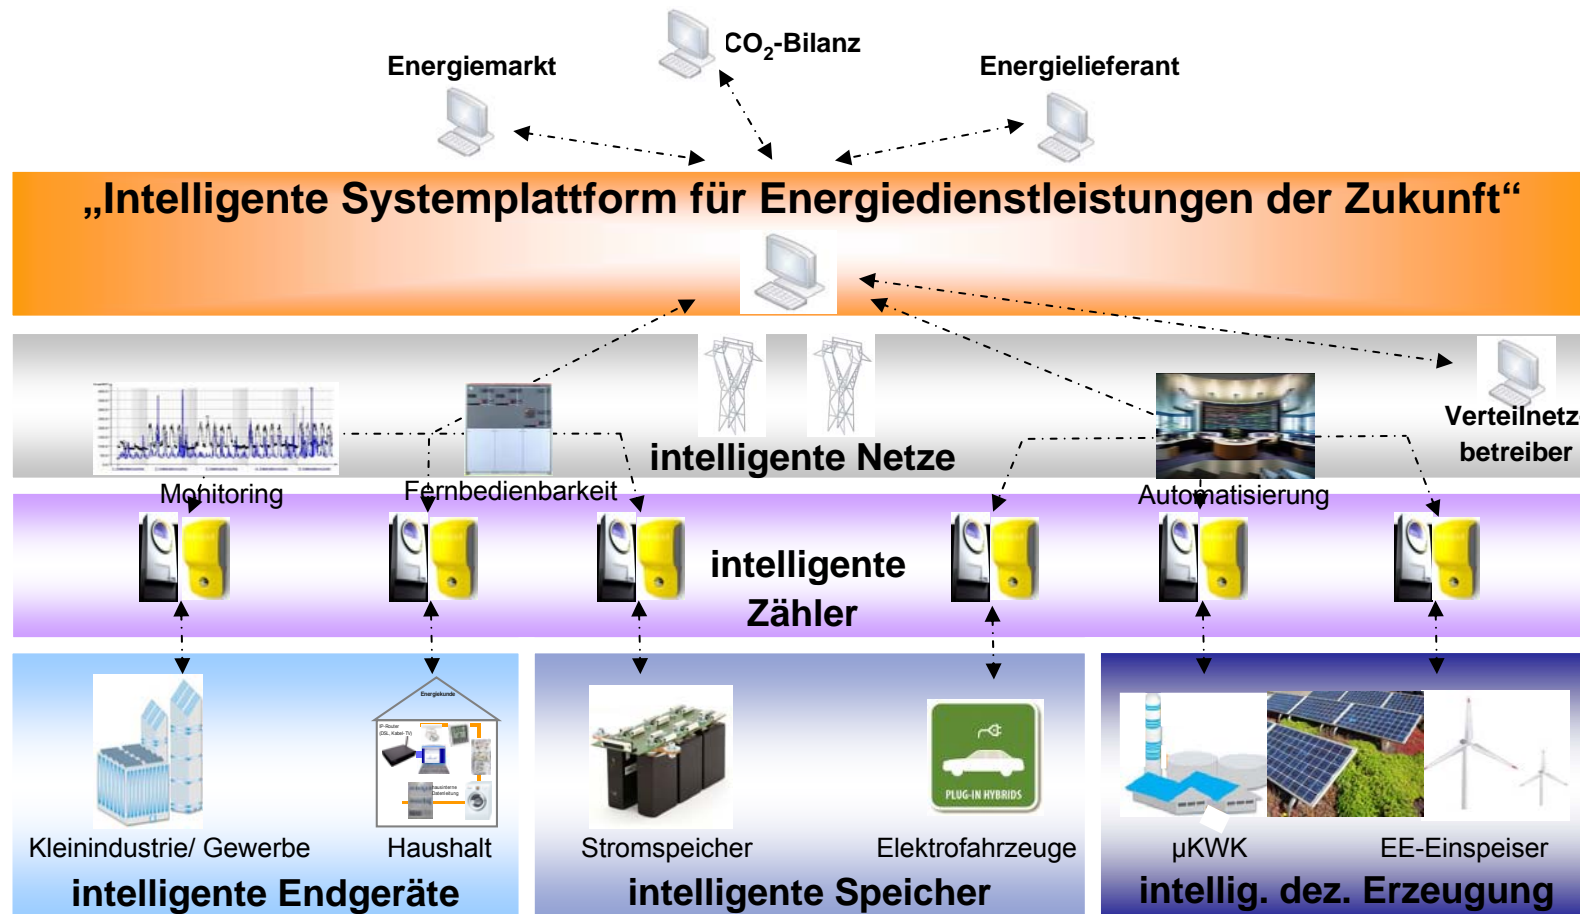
$CO_2$-Bilanz

Energiemarkt

Energielieferant

„Intelligente Systemplattform für Energiedienstleistungen der Zukunft“

intelligente Netze

Verteilnetz betreiber

Monitoring

Fernbedienbarkeit

Automatisierung

intelligente Zähler

Energiekunde

PLUG-IN HYBRIDS

Kleinindustrie/ Gewerbe

Haushalt

Stromspeicher

Elektrofahrzeuge

µKWK

EE-Einspeiser

intelligente Endgeräte

intelligente Speicher

intellig. dez. Erzeugung